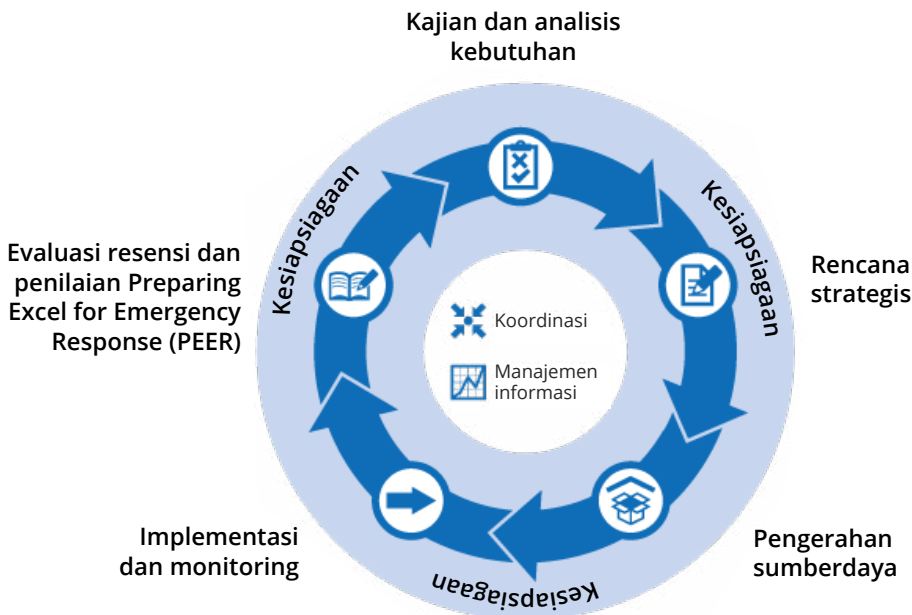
Kajian dan analisis kebutuhan

Kesiapsiagaan

Rencana strategis

Kesiapsiagaan

Pengerahan sumberdaya

Kesiapsiagaan

Implementasi dan monitoring

Evaluasi resensi dan penilaian Preparing Excel for Emergency Response (PEER)

Kesiapsiagaan

Koordinasi

Manajemen informasi